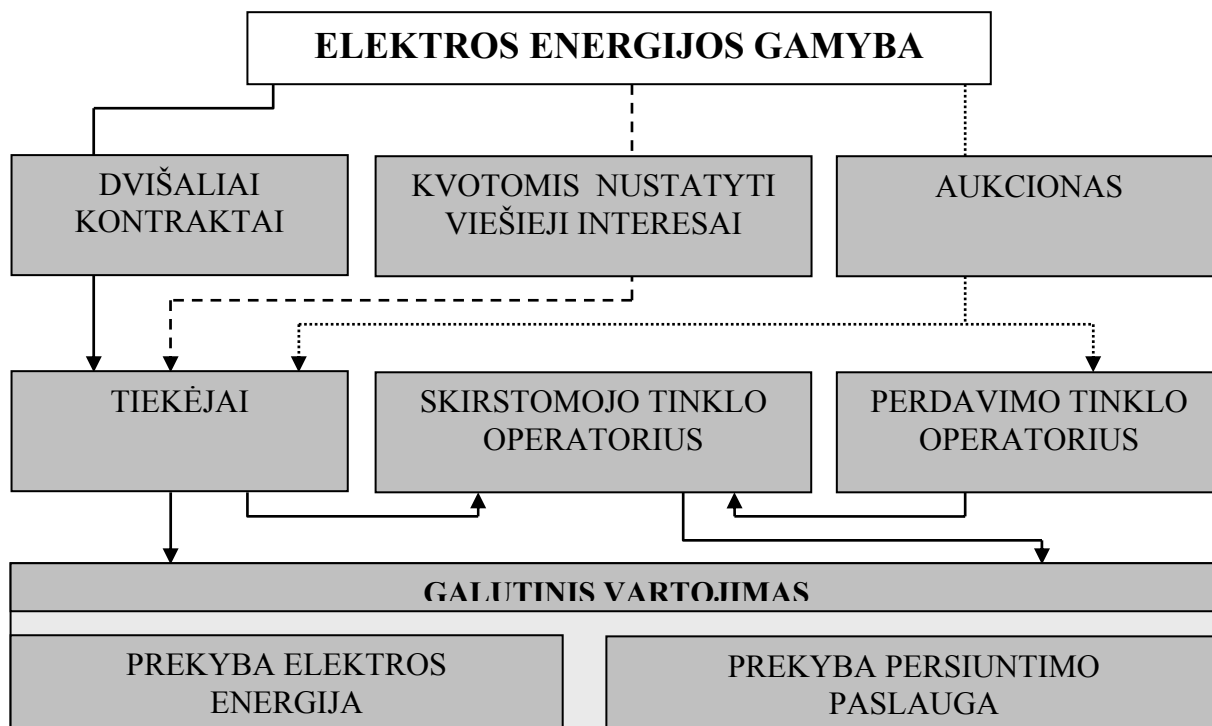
ELEKTROS ENERGIJOS GAMYBA

DVIŠALIAI KONTRAKTAI

KVOTOMIS NUSTATYTI VIEŠIEJI INTERESAI

AUKCIONAS

TIEKĖJAI

SKIRSTOMOJO TINKLO OPERATORIUS

PERDAVIMO TINKLO OPERATORIUS

GALUTINIS VARTOJIMAS

PREKYBA ELEKTROS ENERGIJA

PREKYBA PERSIUNTIMO PASLAUGA